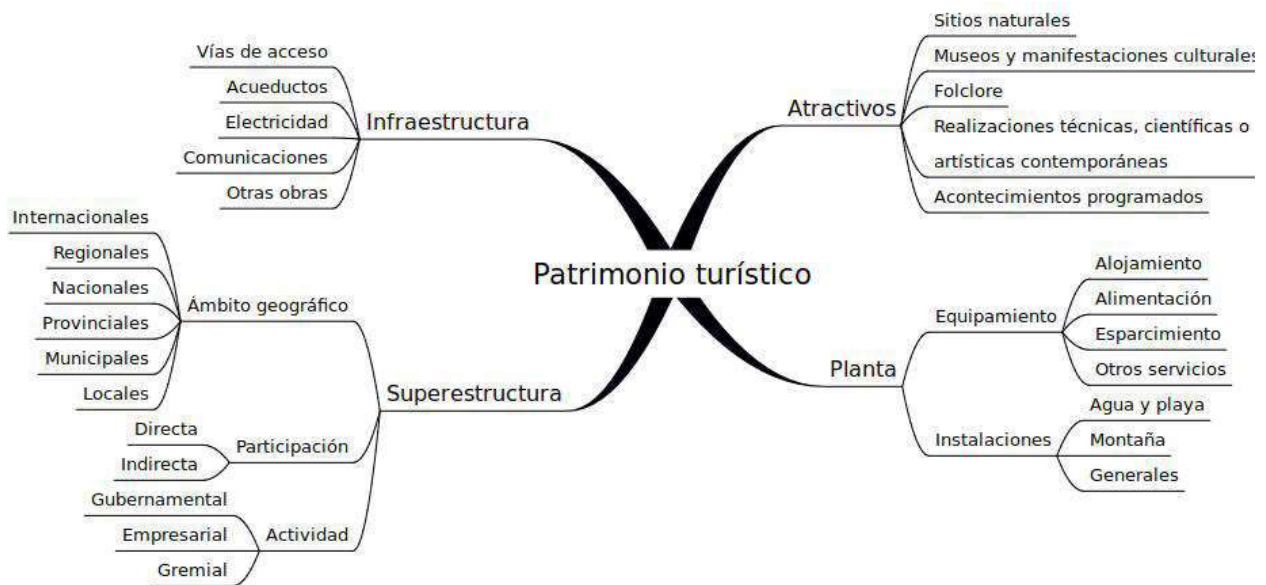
Patrimonio turístico

Infraestructura
Vías de acceso
Acueductos
Electricidad
Comunicaciones
Otras obras

Atractivos
Sitios naturales
Museos y manifestaciones culturales
Folclore
Realizaciones técnicas, científicas o artísticas contemporáneas
Acontecimientos programados

Superestructura
Ámbito geográfico
Internacionales
Regionales
Nacionales
Provinciales
Municipales
Locales
Participación
Directa
Indirecta
Actividad
Gubernamental
Empresarial
Gremial

Planta
Equipamiento
Alojamiento
Alimentación
Esparcimiento
Otros servicios
Instalaciones
Agua y playa
Montaña
Generales